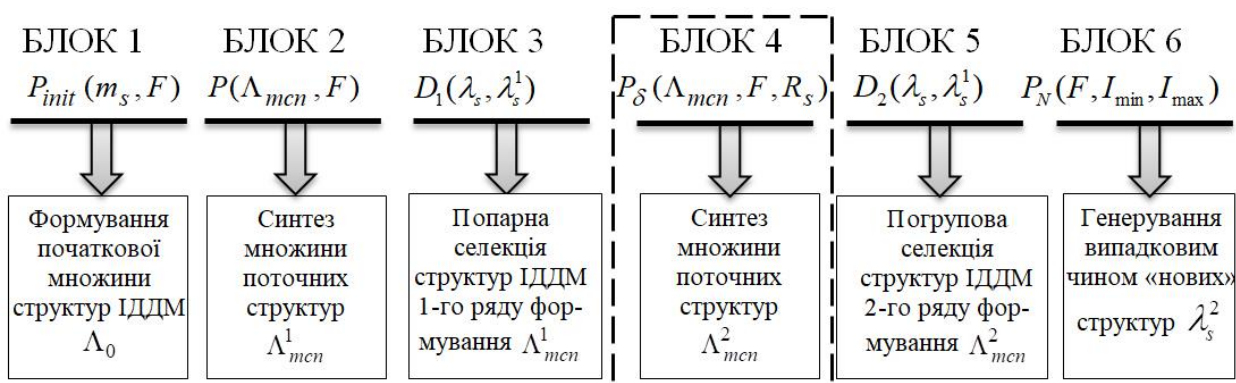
БЛОК 1
$P_{init}(m_s, F)$

Формування початкової множини структур ІДДМ $\Lambda_0$

БЛОК 2
$P(\Lambda_{mcn}, F)$

Синтез множини поточних структур $\Lambda_{mcn}^1$

БЛОК 3
$D_1(\lambda_s, \lambda_s^1)$

Попарна селекція структур ІДДМ 1-го ряду формування $\Lambda_{mcn}^1$

БЛОК 4
$P_\delta(\Lambda_{mcn}, F, R_s)$

Синтез множини поточних структур $\Lambda_{mcn}^2$

БЛОК 5
$D_2(\lambda_s, \lambda_s^1)$

Погрупова селекція структур ІДДМ 2-го ряду формування $\Lambda_{mcn}^2$

БЛОК 6
$P_N(F, I_{\min}, I_{\max})$

Генерування випадковим чином «нових» структур $\lambda_s^2$